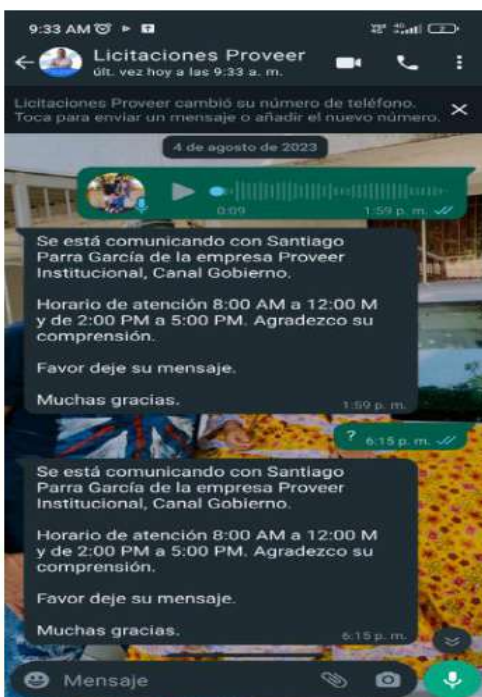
9:33 AM

Licitaciones Proveer
últ. vez hoy a las 9:33 a. m.

Licitaciones Proveer cambió su número de teléfono. Toca para enviar un mensaje o añadir el nuevo número.

4 de agosto de 2023

0:09 1:59 p. m.

Se está comunicando con Santiago Parra García de la empresa Proveer Institucional, Canal Gobierno.

Horario de atención 8:00 AM a 12:00 M y de 2:00 PM a 5:00 PM. Agradezco su comprensión.

Favor deje su mensaje.

Muchas gracias.

1:59 p. m.

? 6:15 p. m.

Se está comunicando con Santiago Parra García de la empresa Proveer Institucional, Canal Gobierno.

Horario de atención 8:00 AM a 12:00 M y de 2:00 PM a 5:00 PM. Agradezco su comprensión.

Favor deje su mensaje.

Muchas gracias.

6:15 p. m.

Mensaje